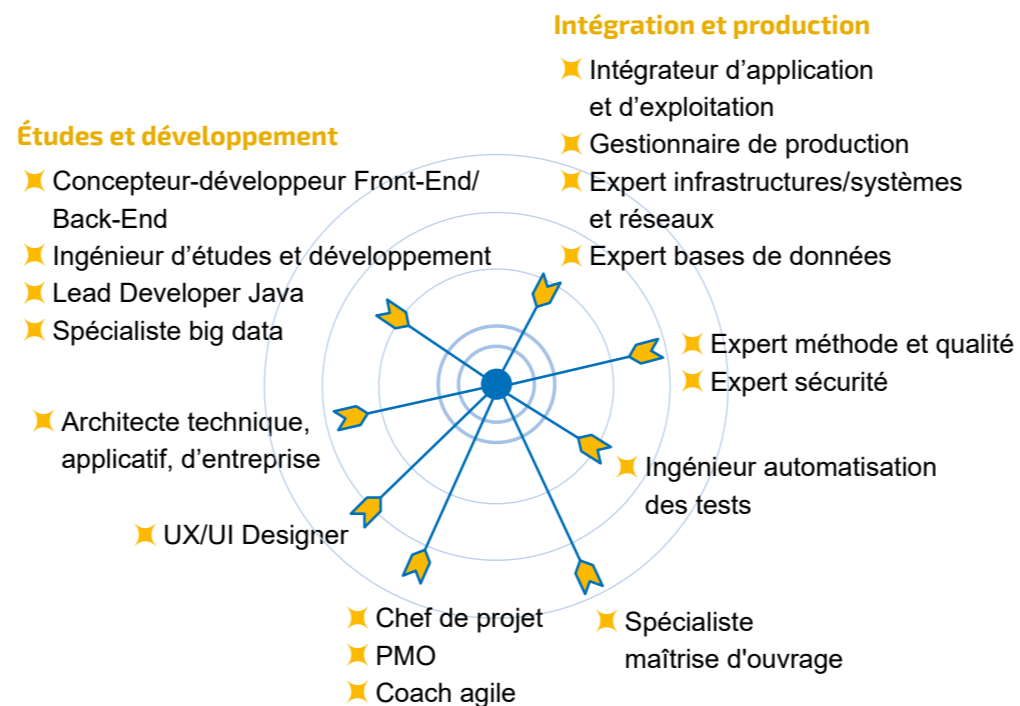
Intégration et production

Intégrateur d’application et d’exploitation

Gestionnaire de production

Expert infrastructures/systèmes et réseaux

Expert bases de données

Études et développement

Concepteur-développeur Front-End/ Back-End

Ingénieur d’études et développement

Lead Developer Java

Spécialiste big data

Expert méthode et qualité

Expert sécurité

Architecte technique, applicatif, d’entreprise

Ingénieur automatisation des tests

UX/UI Designer

Chef de projet

PMO

Coach agile

Spécialiste maîtrise d'ouvrage